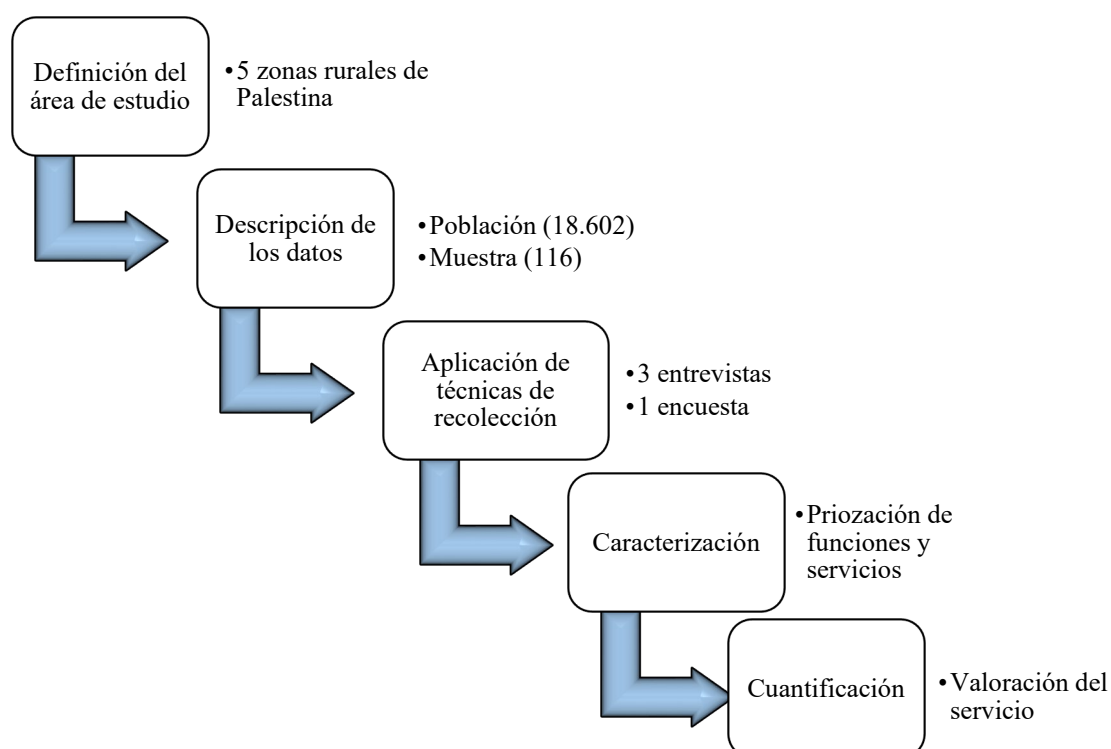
Definición del área de estudio

• 5 zonas rurales de Palestina

Descripción de los datos

• Población (18.602)
• Muestra (116)

Aplicación de técnicas de recolección

• 3 entrevistas
• 1 encuesta

Caracterización

• Priozación de funciones y servicios

Cuantificación

• Valoración del servicio